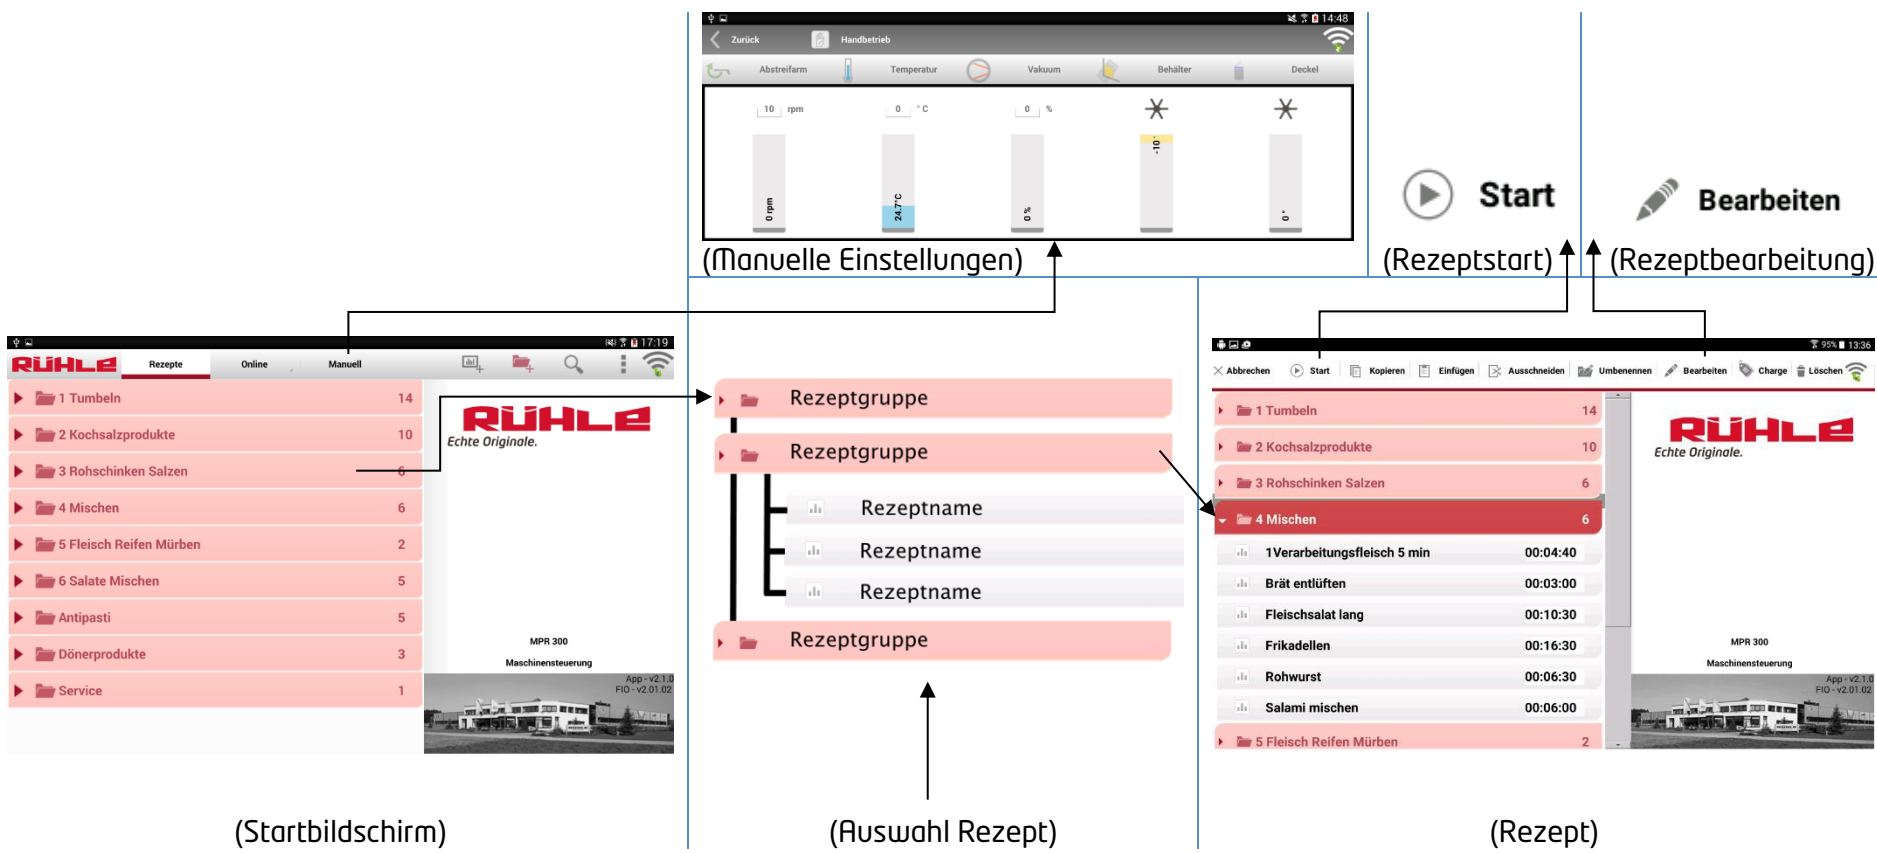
14:48
Zurück Handbetrieb
Abstreifarm Temperatur Vakuum Behälter Deckel
10 rpm 0 °C 0 %
0 rpm 24.7°C 0 % -10 0°
(Manuelle Einstellungen)

Start
(Rezeptstart)

Bearbeiten
(Rezeptbearbeitung)

17:19
RÜHLE Rezepte Online Manuell

| | |
|---|---|
| 1 Tumbeln | 14 |
| 2 Kochsalzprodukte | 10 |
| 3 Rohschinken Salzen | 6 |
| 4 Mischen | 6 |
| 5 Fleisch Reifen Mürben | 2 |
| 6 Salate Mischen | 5 |
| Antipasti | 5 |
| Dönerprodukte | 3 |
| Service | 1 |

RÜHLE
Echte Originale.
MPR 300
Maschinensteuerung
App - v2.1.0
FIO - v2.01.02

(Startbildschirm)

Rezeptgruppe
Rezeptgruppe
Rezeptname
Rezeptname
Rezeptname
Rezeptgruppe

(Auswahl Rezept)

95% 13:36
Abbrechen Start Kopieren Einfügen Ausschneiden Umbenennen Bearbeiten Charge Löschen

| | |
|---|---|
| 1 Tumbeln | 14 |
| 2 Kochsalzprodukte | 10 |
| 3 Rohschinken Salzen | 6 |
| 4 Mischen | 6 |
| 1Verarbeitungsfleisch 5 min | 00:04:40 |
| Brät entlüften | 00:03:00 |
| Fleischsalat lang | 00:10:30 |
| Frikadellen | 00:16:30 |
| Rohwurst | 00:06:30 |
| Salami mischen | 00:06:00 |
| 5 Fleisch Reifen Mürben | 2 |

RÜHLE
Echte Originale.
MPR 300
Maschinensteuerung
App - v2.1.0
FIO - v2.01.02

(Rezept)